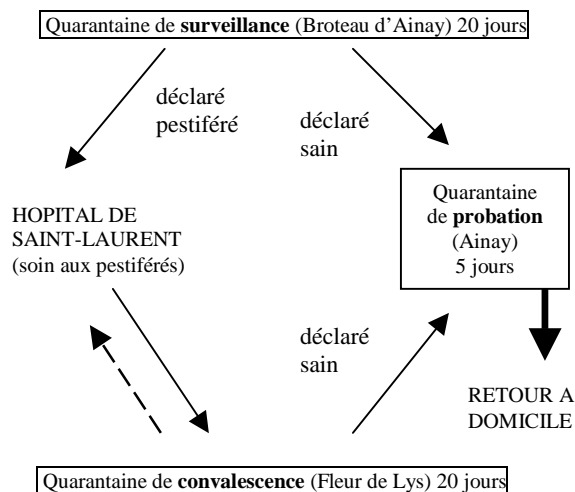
Quarantaine de **surveillance** (Broteau d'Ainay) 20 jours

déclaré pestiféré

déclaré sain

HOPITAL DE SAINT-LAURENT (soin aux pestiférés)

Quarantaine de **probation** (Ainay) 5 jours

déclaré sain

RETOUR A DOMICILE

Quarantaine de **convalescence** (Fleur de Lys) 20 jours